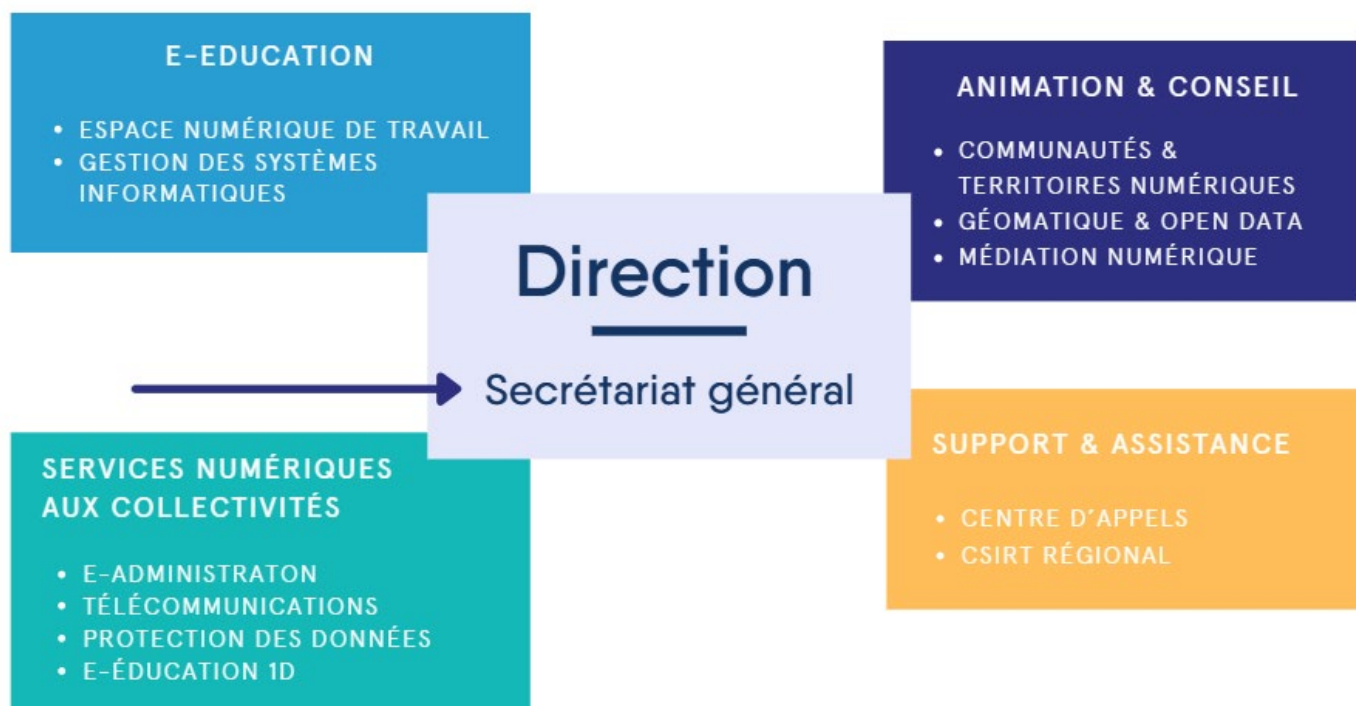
E-EDUCATION

- ESPACE NUMÉRIQUE DE TRAVAIL
- GESTION DES SYSTÈMES INFORMATIQUES

Direction

Secrétariat général

ANIMATION & CONSEIL

- COMMUNAUTÉS & TERRITOIRES NUMÉRIQUES
- GÉOMATIQUE & OPEN DATA
- MÉDIATION NUMÉRIQUE

SERVICES NUMÉRIQUES AUX COLLECTIVITÉS

- E-ADMINISTRATON
- TÉLÉCOMMUNICATIONS
- PROTECTION DES DONNÉES
- E-ÉDUCATION 1D

SUPPORT & ASSISTANCE

- CENTRE D'APPELS
- CSIRT RÉGIONAL